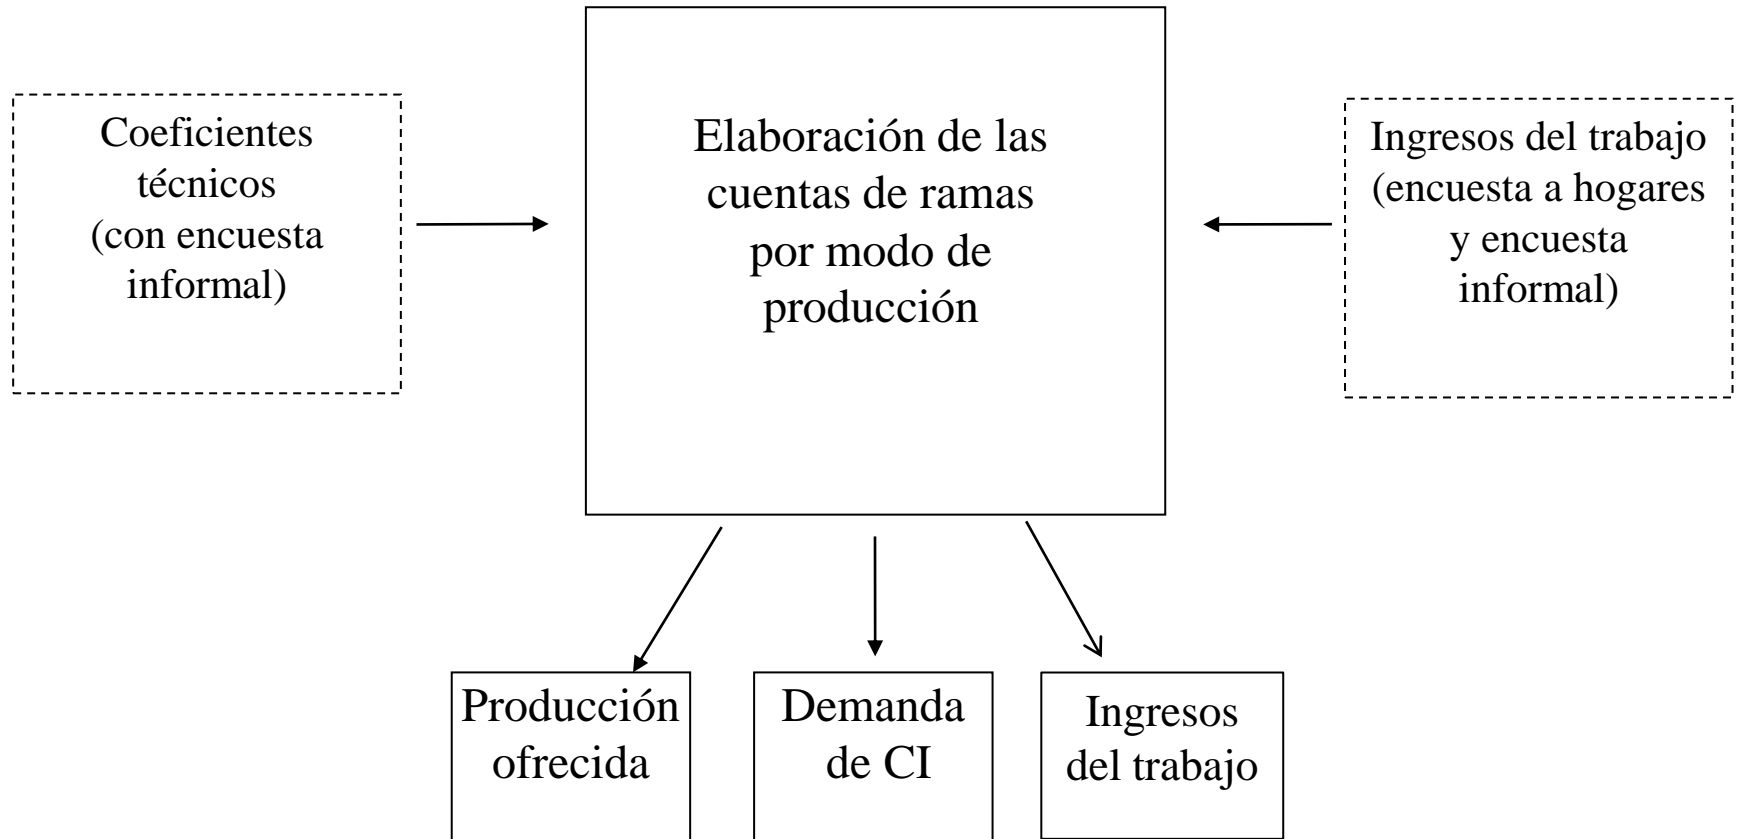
Coeficientes técnicos (con encuesta informal)

Elaboración de las cuentas de ramas por modo de producción

Ingresos del trabajo (encuesta a hogares y encuesta informal)

Producción ofrecida

Demanda de CI

Ingresos del trabajo